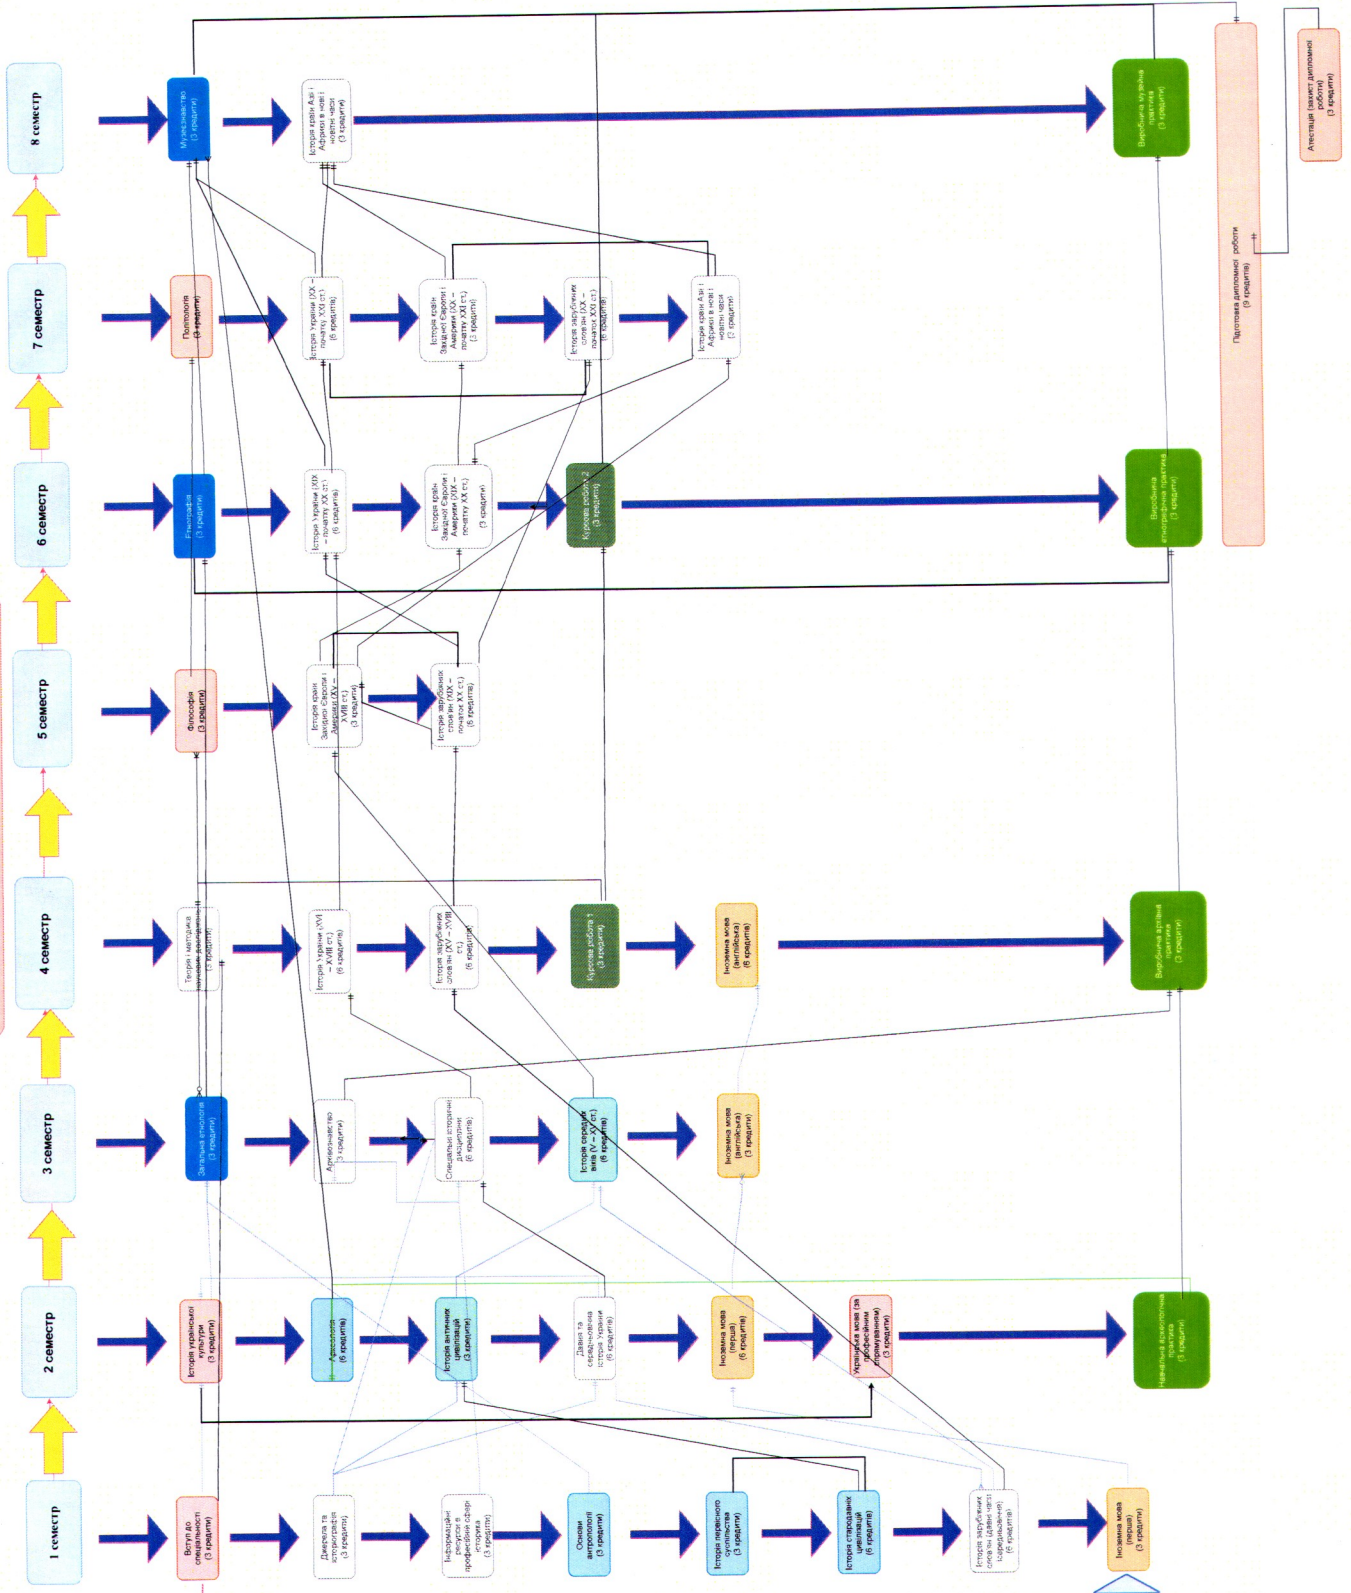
8 семестр

Музеєзнавство (3 кредити)

Історія країн Азії і Африки в нові і новітні часи (3 кредити)

Виробнича музейна практика (3 кредити)

Атестація (захист дипломної роботи) (3 кредити)

Підготовка дипломної роботи (9 кредитів)

7 семестр

Політологія (3 кредити)

Історія України (XX – початку XXI ст.) (6 кредитів)

Історія країн Західної Європи і Америки (XX – початку XXI ст.) (3 кредити)

Історія зарубіжних слов'ян (XX – початок XXI ст.)

Історія країн Азії і Африки в нові і новітні часи (3 кредити)

6 семестр

Етнологія (3 кредити)

Історія України (XIX – початку XX ст.) (6 кредитів)

Історія країн Західної Європи і Америки (XIX – початку XX ст.) (3 кредити)

Курсова робота 2 (3 кредити)

Виробнича етнографічна практика (3 кредити)

5 семестр

Філософія (3 кредити)

Історія країн Західної Європи і Америки (XVI – XVIII ст.) (3 кредити)

Історія зарубіжних слов'ян (XIX – початок XX ст.) (6 кредитів)

4 семестр

Теорія і методика наукових досліджень (3 кредити)

Історія України (XVI – XVIII ст.) (6 кредитів)

Історія зарубіжних слов'ян (XVI – XVIII ст.) (6 кредитів)

Курсова робота 1 (3 кредити)

Іноземна мова (англійська) (6 кредитів)

Виробнича архівна практика (3 кредити)

3 семестр

Загальна етнологія (3 кредити)

Архівознавство (3 кредити)

Спеціальні історичні дисципліни (6 кредитів)

Історія середніх віків (V – XV ст.) (6 кредитів)

Іноземна мова (англійська) (3 кредити)

2 семестр

Історія української культури (3 кредити)

Археологія (6 кредитів)

Історія античних цивілізацій (3 кредити)

Давня та середньовічна історія України (6 кредитів)

Іноземна мова (перша) (6 кредитів)

Українська мова (за професійним спрямуванням) (3 кредити)

Навчальна археологічна практика (3 кредити)

1 семестр

Вступ до спеціальності (3 кредити)

Джерела та історіографія (3 кредити)

Інформаційні ресурси в професійній сфері історика (3 кредити)

Основи антропології (3 кредити)

Історія первісного суспільства (3 кредити)

Історія стародавніх цивілізацій (6 кредитів)

Історія зарубіжних слов'ян (давні часи і середньовіччя) (6 кредитів)

Іноземна мова (перша) (3 кредити)